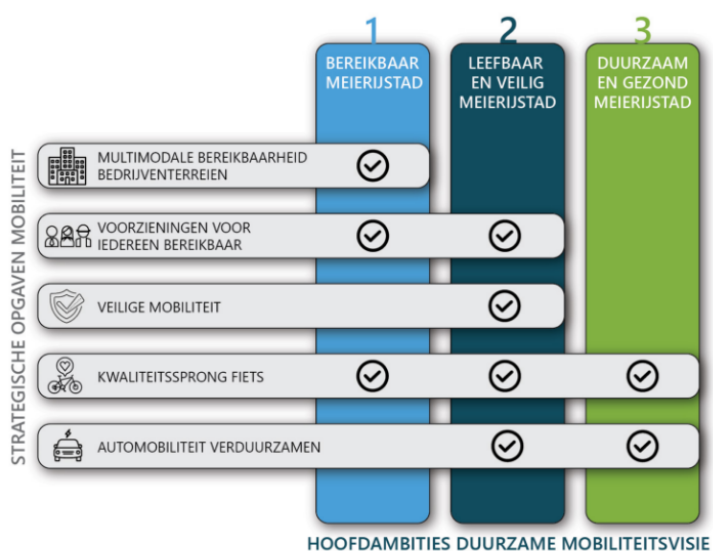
STRATEGISCHE OPGAVEN MOBILITEIT

| | 1 BEREIKBAAR MEIERIJSTAD | 2 LEEFBAAR EN VEILIG MEIERIJSTAD | 3 DUURZAAM EN GEZOND MEIERIJSTAD |
|---|---|---|---|
| MULTIMODALE BEREIKBAARHEID BEDRIJVENTERREIN | ✓ | | |
| VOORZIENINGEN VOOR IEDEREEN BEREIKBAAR | ✓ | ✓ | |
| VEILIGE MOBILITEIT | | ✓ | |
| KWALITEITSSPRONG FIETS | ✓ | ✓ | ✓ |
| AUTOMOBILITEIT VERDUURZAMEN | | ✓ | ✓ |

HOOFDAMBITIES DUURZAME MOBILITEITSVISIE